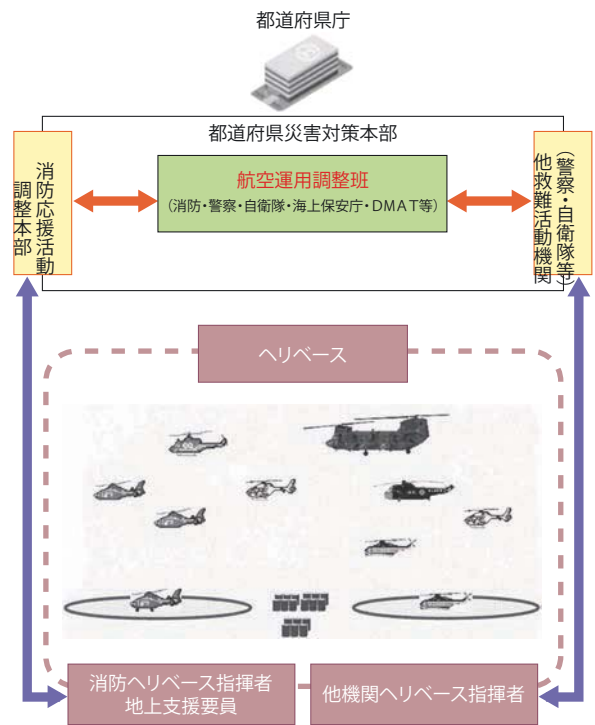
都道府県庁

都道府県災害対策本部

消防応援活動調整本部

航空運用調整班
（消防・警察・自衛隊・海上保安庁・DMAT等）

他救難活動機関（警察・自衛隊等）

ヘリベース

消防ヘリベース指揮者
地上支援要員

他機関ヘリベース指揮者